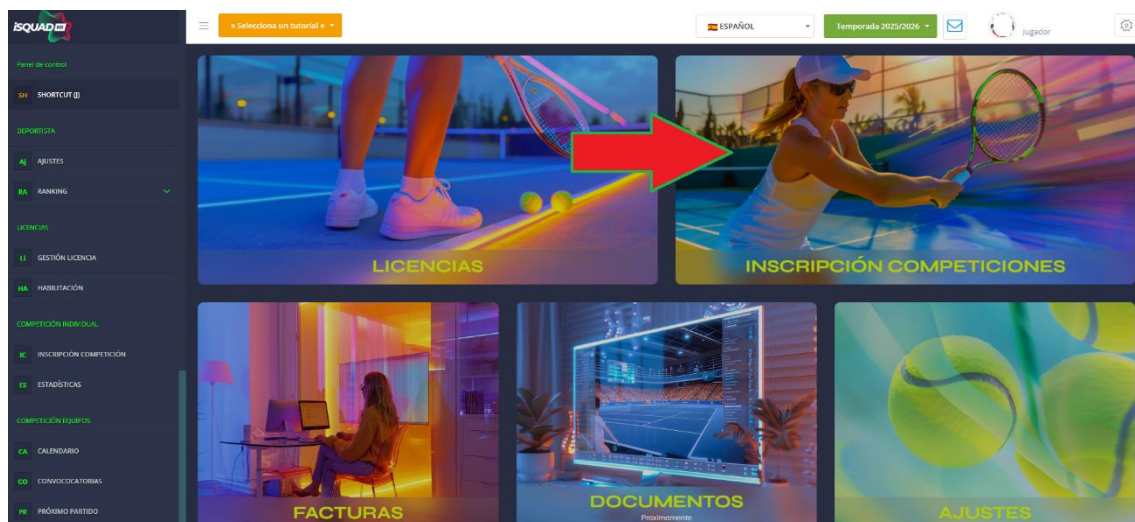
iSQUAD

» Selecciona un tutorial « 

ESPAÑOL

Temporada 2025/2026

Jugador

Panel de control

SH SHORTCUT (J)

DEPORTISTA

AJ AJUSTES

RA RANKING

LICENCIAS

LI GESTIÓN LICENCIA

HA HABILITACIÓN

COMPETICIÓN INDIVIDUAL

IC INSCRIPCIÓN COMPETICIÓN

ES ESTADÍSTICAS

COMPETICIÓN EQUIPOS

CA CALENDARIO

CO CONVOCOCATORIAS

PR PRÓXIMO PARTIDO

LICENCIAS

INSCRIPCIÓN COMPETICIONES

FACTURAS

DOCUMENTOS

Proximamente

AJUSTES